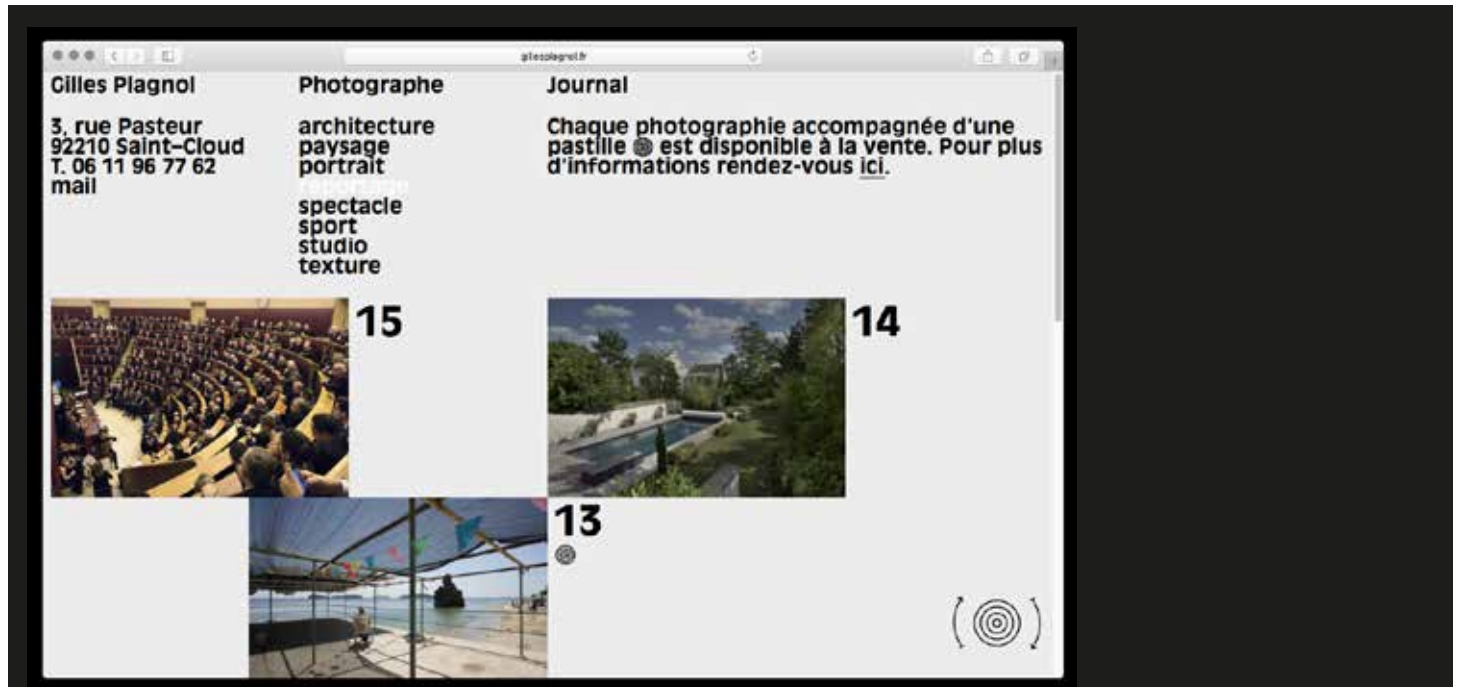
gillesplagnol.fr

Gilles Plagnol

3, rue Pasteur
92210 Saint-Cloud
T. 06 11 96 77 62
mail

Photographe

architecture
paysage
portrait
reportage
spectacle
sport
studio
texture

Journal

Chaque photographie accompagnée d'une pastille est disponible à la vente. Pour plus d'informations rendez-vous ici.

15

14

13